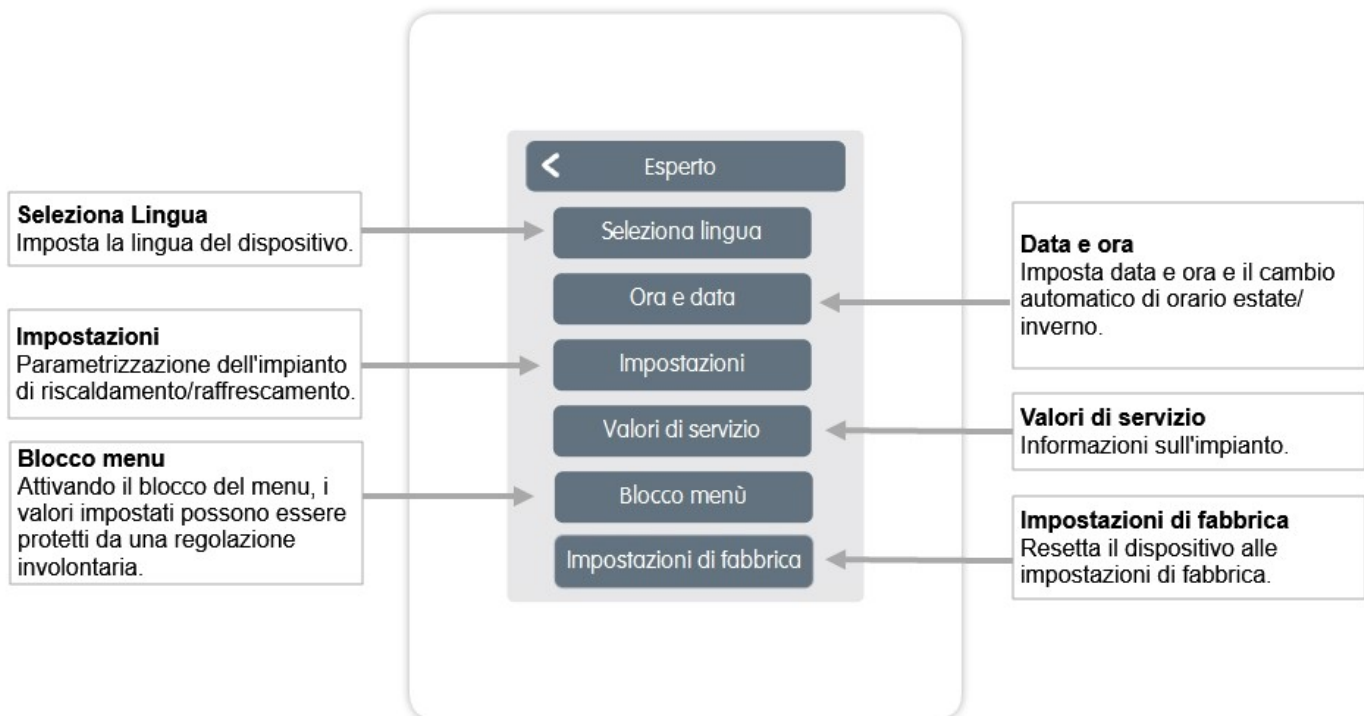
Esperto

Seleziona Lingua
Imposta la lingua del dispositivo.

Seleziona lingua

Data e ora
Imposta data e ora e il cambio automatico di orario estate/ inverno.

Ora e data

Impostazioni
Parametrizzazione dell'impianto di riscaldamento/raffrescamento.

Impostazioni

Valori di servizio

Valori di servizio
Informazioni sull'impianto.

Blocco menu
Attivando il blocco del menu, i valori impostati possono essere protetti da una regolazione involontaria.

Blocco menù

Impostazioni di fabbrica

Impostazioni di fabbrica
Resetta il dispositivo alle impostazioni di fabbrica.